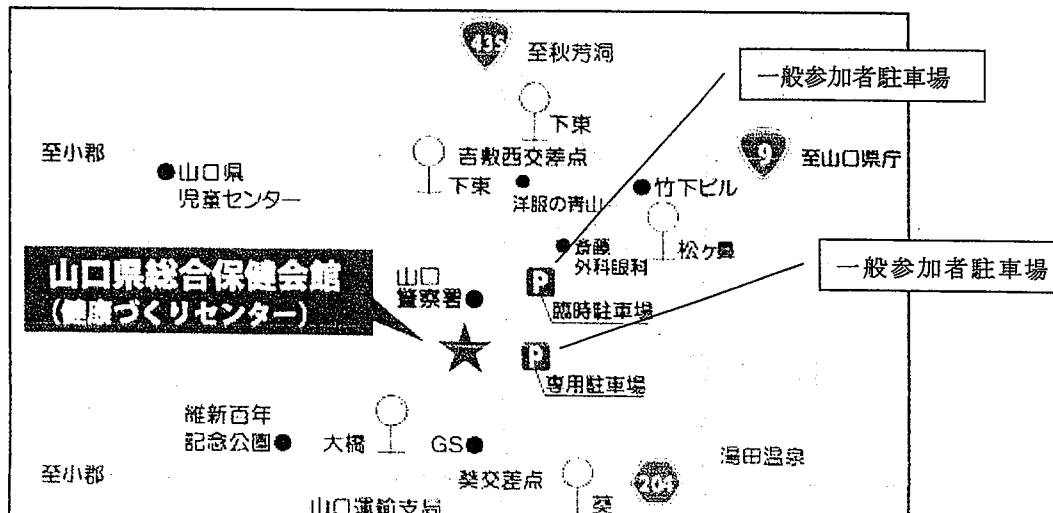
435
至秋芳洞

一般参加者駐車場

下東

至小郡
●山口県
児童センター

吉敷西交差点
下東
●
洋服の青山

9
至山口県庁

●竹下ビル

●斎藤
外科眼科

松ケ鼻

一般参加者駐車場

山口県総合保健会館
（健康づくりセンター）

山口
警察署●

P
臨時駐車場

P
専用駐車場

維新百年
記念公園●

大橋

GS●

湯田温泉

至小郡

葵交差点

葵

204

山口運輸支局